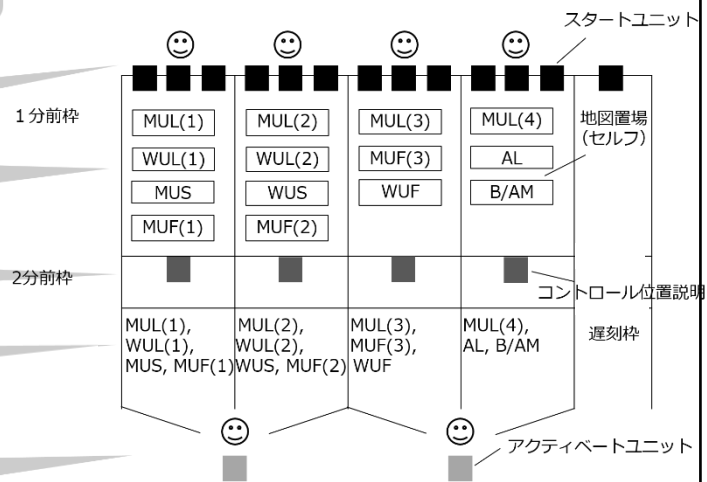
スタートユニット

1分前枠

MUL(1)
WUL(1)
MUS
MUF(1)

MUL(2)
WUL(2)
WUS
MUF(2)

MUL(3)
MUF(3)
WUF

MUL(4)
AL
B/AM

地図置場
(セルフ)

2分前枠

コントロール位置説明

MUL(1), WUL(1), MUS, MUF(1)

MUL(2), WUL(2), WUS, MUF(2)

MUL(3), MUF(3), WUF

MUL(4), AL, B/AM

遅刻枠

アクティベートユニット